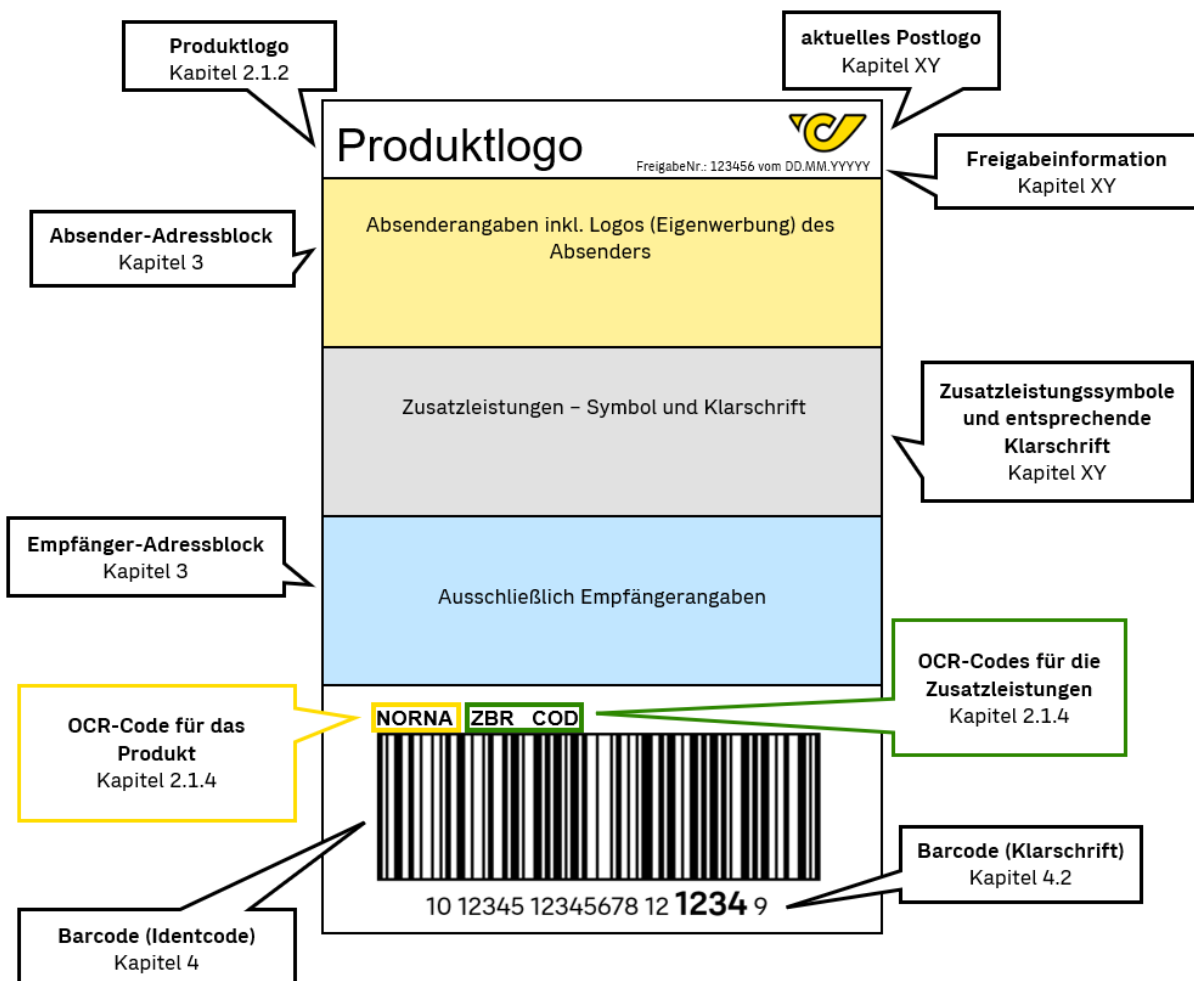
Produktlogo
Kapitel 2.1.2

aktuelles Postlogo
Kapitel XY

Produktlogo

FreigabeNr.: 123456 vom DD.MM.YYYY

Freigabeinformation
Kapitel XY

Absender-Adressblock
Kapitel 3

Absenderangaben inkl. Logos (Eigenwerbung) des Absenders

Zusatzleistungen – Symbol und Klarschrift

Zusatzleistungssymbole und entsprechende Klarschrift
Kapitel XY

Empfänger-Adressblock
Kapitel 3

Ausschließlich Empfängerangaben

OCR-Codes für die Zusatzleistungen
Kapitel 2.1.4

OCR-Code für das Produkt
Kapitel 2.1.4

NORNA ZBR COD

Barcode (Klarschrift)
Kapitel 4.2

10 12345 12345678 12 1234 9

Barcode (Identcode)
Kapitel 4